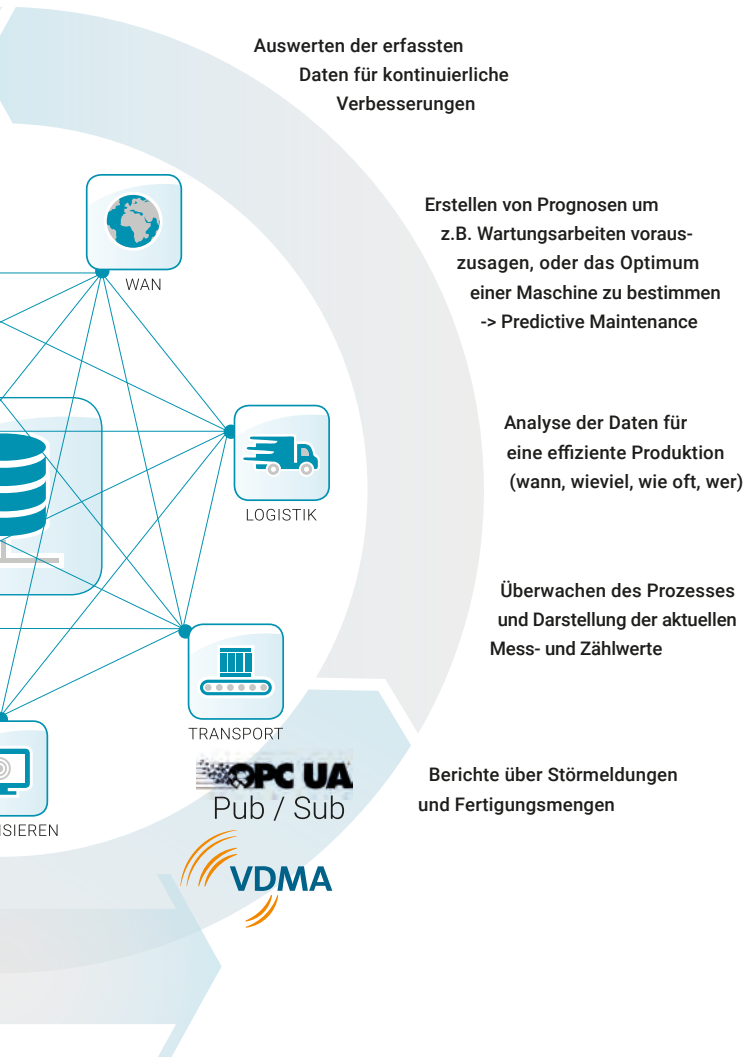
Auswerten der erfassten Daten für kontinuierliche Verbesserungen

WAN

Erstellen von Prognosen um z.B. Wartungsarbeiten vorauszusagen, oder das Optimum einer Maschine zu bestimmen -> Predictive Maintenance

LOGISTIK

Analyse der Daten für eine effiziente Produktion (wann, wieviel, wie oft, wer)

Überwachen des Prozesses und Darstellung der aktuellen Mess- und Zählwerte

TRANSPORT

OPC UA
Pub / Sub

VDMA

Berichte über Störmeldungen und Fertigungsmengen

SIEREN